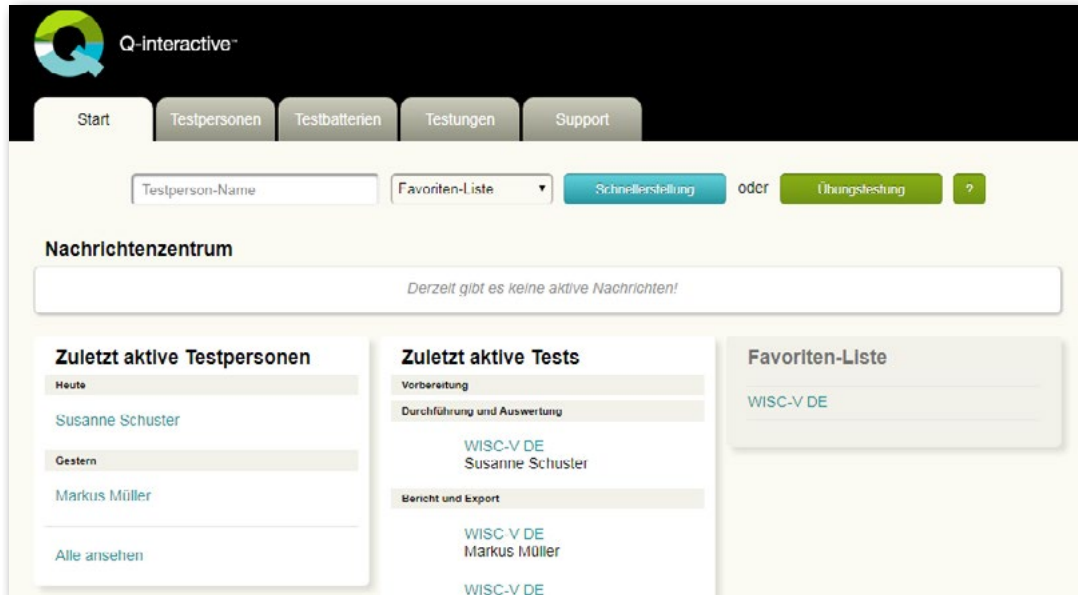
Q-interactive™

Start
Testpersonen
Testbatterien
Testungen
Support

Testperson-Name
Favoriten-Liste
Schnellerstellung
oder
Übungstestung
?

Nachrichtenzentrum

Derzeit gibt es keine aktive Nachrichten!

Zuletzt aktive Testpersonen

Heute

Susanne Schuster

Gestern

Markus Müller

Alle ansehen

Zuletzt aktive Tests

Vorbereitung

Durchführung und Auswertung

WISC-V DE
Susanne Schuster

Bericht und Export

WISC-V DE
Markus Müller

WISC-V DE

Favoriten-Liste

WISC-V DE